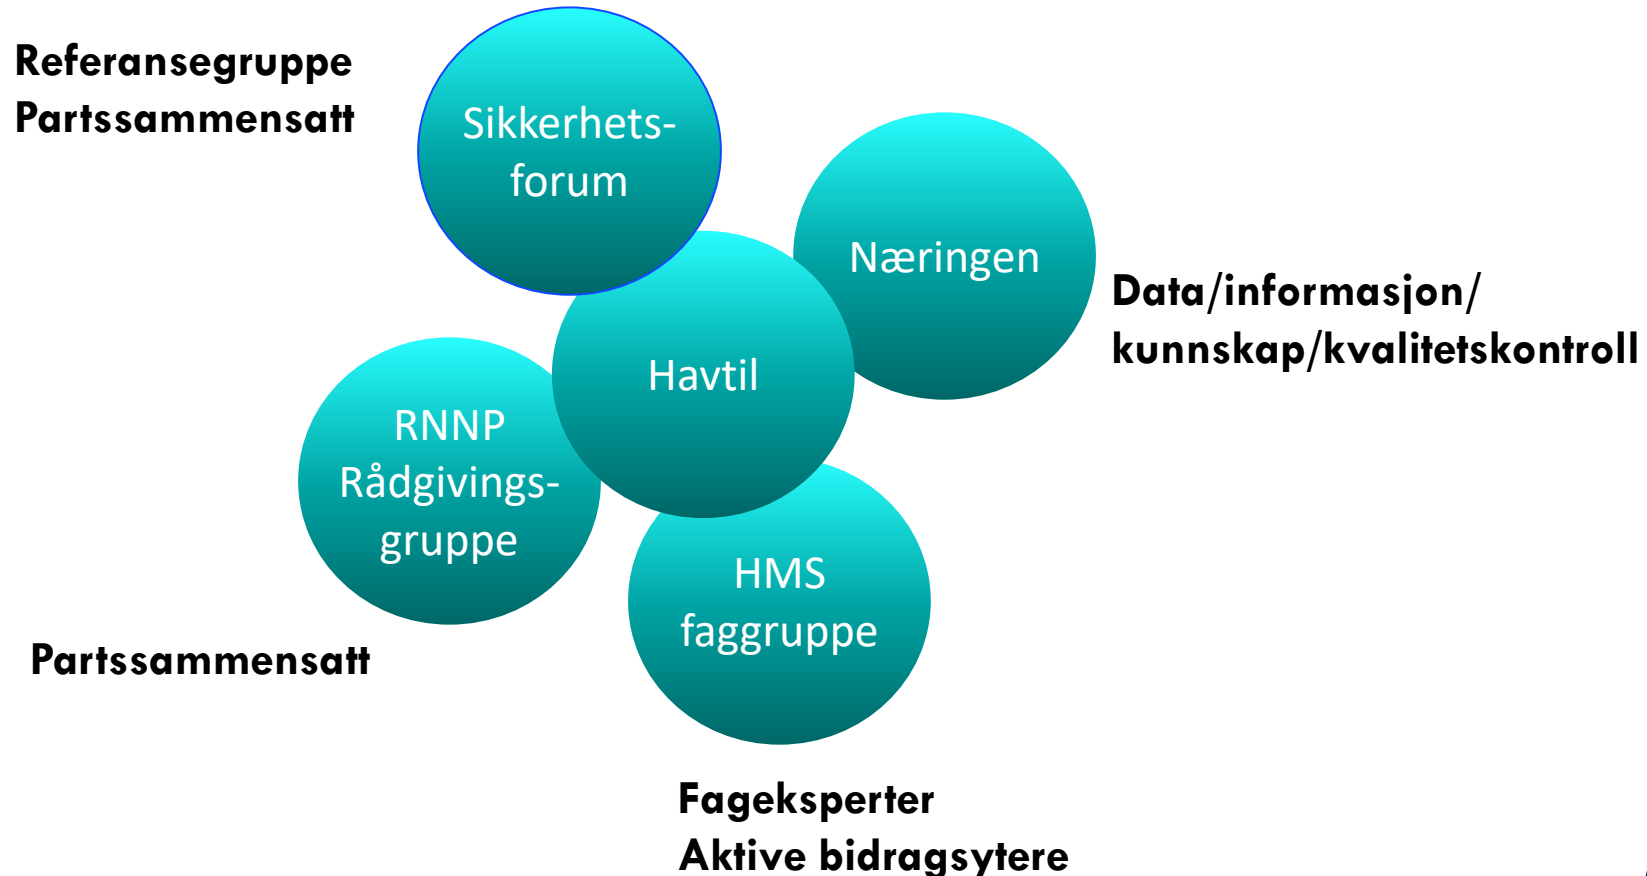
Referansegruppe
Partssammensatt

Sikkerhets-
forum

Næringen

Data/informasjon/
kunnskap/kvalitetskontroll

Havtil

RNNP
Rådgivings-
gruppe

HMS
faggruppe

Partssammensatt

Fageksperter
Aktive bidragsytere